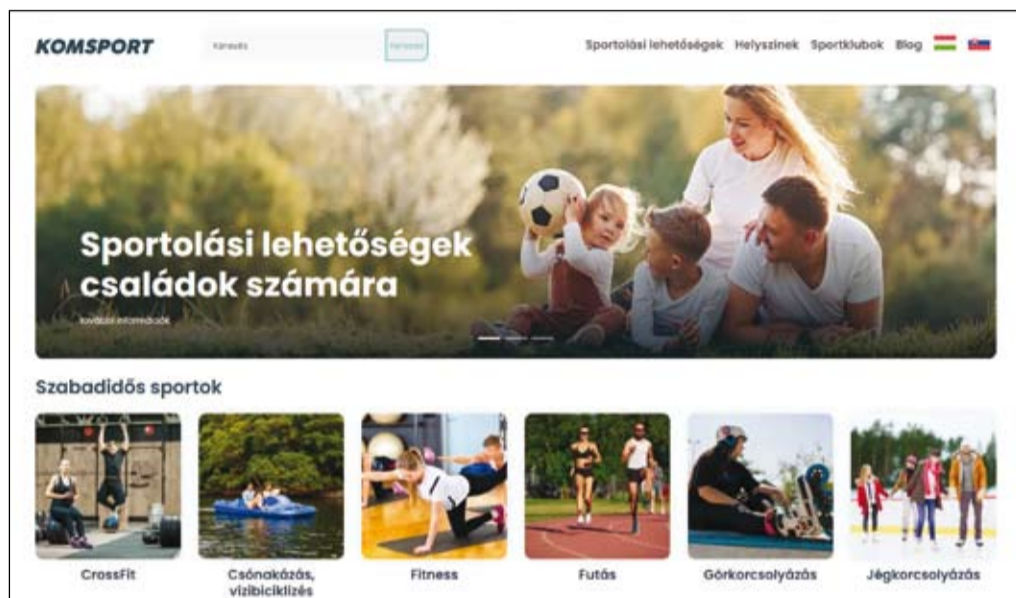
KOMSPORT

Keresés

Keresés

Sportolási lehetőségek Helyszínek Sportklubok Blog

Sportolási lehetőségek családok számára

További információk

Szabadidős sportok

CrossFit

Csónakázás, vízibiciklizés

Fitness

Futás

Görkorcsolyázás

Jégkorcsolyázás